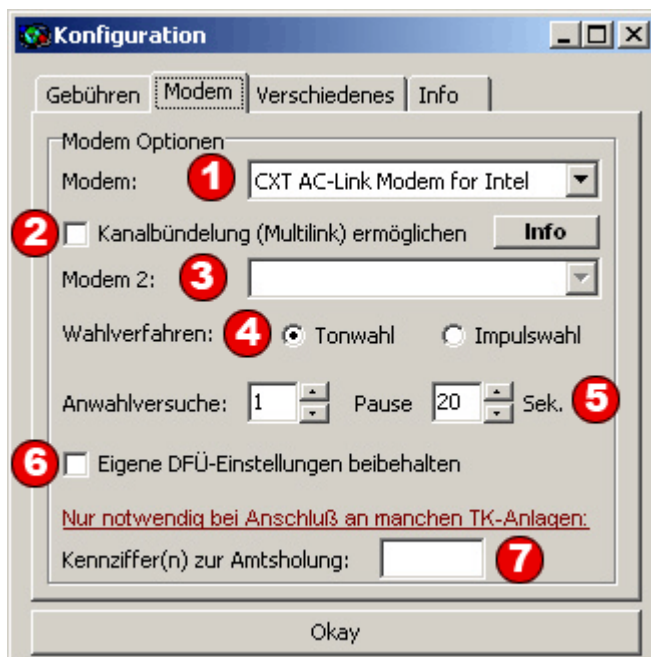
Konfiguration

Gebühren | Modem | Verschiedenes | Info

Modem Optionen

Modem: 1 CXT AC-Link Modem for Intel

2 Kanalbündelung (Multilink) ermöglichen Info

Modem 2: 3

Wahlverfahren: 4 Tonwahl Impulswahl

Anwahlversuche: 1 Pause 20 Sek. 5

6 Eigene DFÜ-Einstellungen beibehalten

Nur notwendig bei Anschluß an manchen TK-Anlagen:

Kennziffer(n) zur Amtsholung: 7

Okay